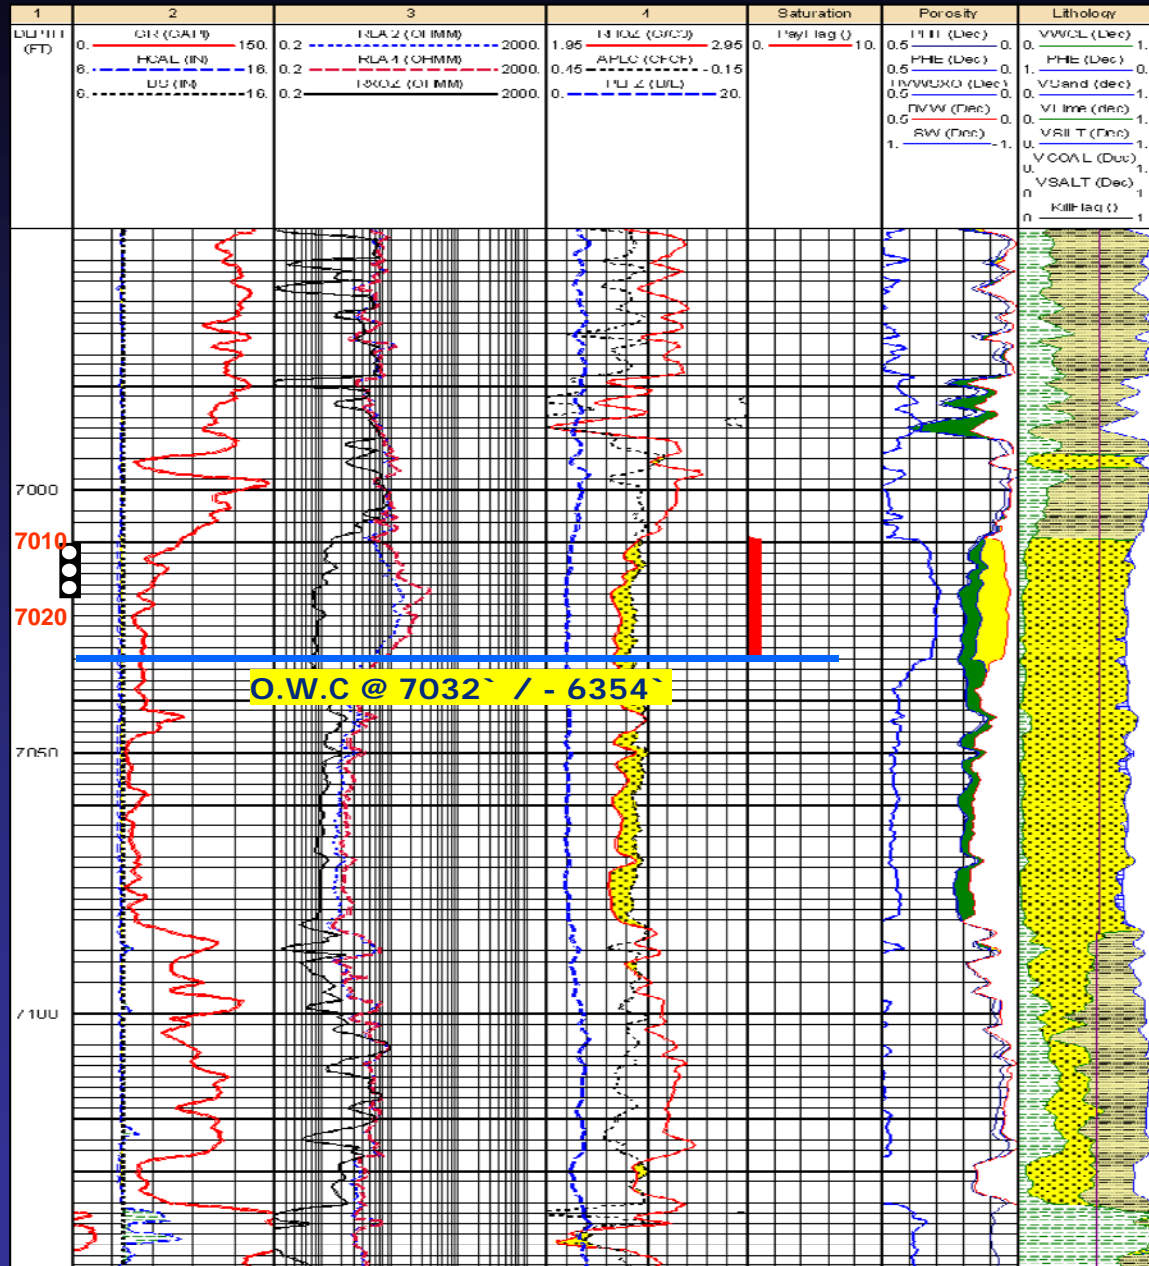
| 1 | 2 | 3 | 4 | Saturation | Porosity | Lithology |
|---|---|---|---|---|---|---|
| DEPTH (FT) | GR (GAPI) 0. 150. | RLA2 (OHMM) 0.2 2000. | RHOZ (G/C3) 1.95 2.95 | PayFlag () 0. 10. | PHIT (Dec) 0.5 0. | VWCL (Dec) 0. 1. |
| | HCAL (IN) 6. 16. | RLA4 (OHMM) 0.2 2000. | APLC (CFCF) 0.45 -0.15 | | PHIE (Dec) 0.5 0. | PHIE (Dec) 1. 0. |
| | BS (IN) 6. 16. | RXOZ (OHMM) 0.2 2000. | PEFZ (B/E) 0. 20. | | BVWSXO (Dec) 0.5 0. | VSand (dec) 0. 1. |
| | | | | | BVW (Dec) 0.5 0. | VLime (dec) 0. 1. |
| | | | | | SW (Dec) 1. -1. | VSILT (Dec) 0. 1. |
| | | | | | | VCOAL (Dec) 0. 1. |
| | | | | | | VSALT (Dec) 0 1 |
| | | | | | | KillFlag () 0 1 |

7000
7010
7020
O.W.C @ 7032` / - 6354`
7050
7100